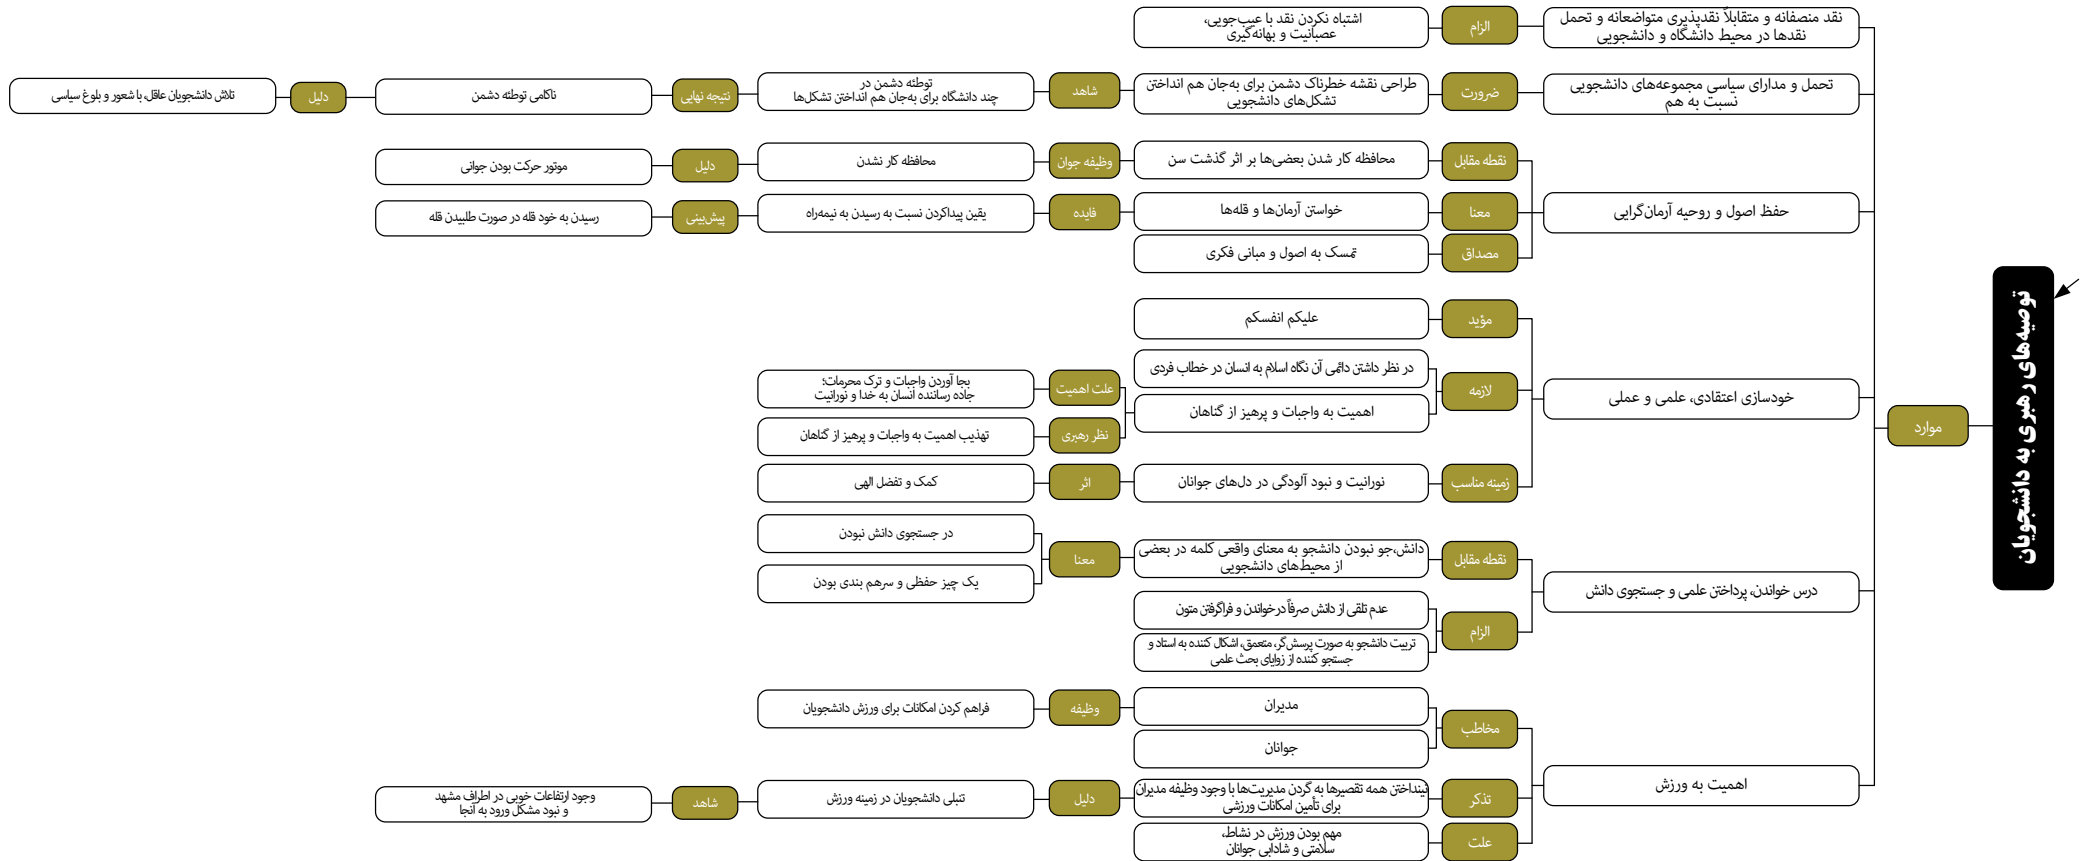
توصیه‌های رهبری به دانشجویان

موارد

نقد منصفانه و متقابلاً نقدپذیری متواضعانه و تحمل نقدها در محیط دانشگاه و دانشجویی
الزام
اشتباه نکردن نقد با عیب‌جویی، عصبانیت و بهانه‌گیری

تحمل و مدارای سیاسی مجموعه‌های دانشجویی نسبت به هم
ضرورت
طراحی نقشه خطرناک دشمن برای به‌جان هم انداختن تشکل‌های دانشجویی
شاهد
توطئه دشمن در چند دانشگاه برای به‌جان هم انداختن تشکل‌ها
نتیجه نهایی
ناکامی توطئه دشمن
دلیل
تلاش دانشجویان عاقل، با شعور و بلوغ سیاسی

حفظ اصول و روحیه آرمان‌گرایی
نقطه مقابل
محافظه کار شدن بعضی‌ها بر اثر گذشت سن
وظیفه جوان
محافظه کار نشدن
دلیل
موتور حرکت بودن جوانی
معنا
خواستن آرمان‌ها و قله‌ها
فایده
یقین پیداکردن نسبت به رسیدن به نیمه‌راه
پیش‌بینی
رسیدن به خود قله در صورت طلبیدن قله
مصداق
تمسک به اصول و مبانی فکری

خودسازی اعتقادی، علمی و عملی
مؤید
علیکم انفسکم
لازمه
در نظر داشتن دائمی آن نگاه اسلام به انسان در خطاب فردی
اهمیت به واجبات و پرهیز از گناهان
علت اهمیت
بجا آوردن واجبات و ترک محرمات؛ جاده رساننده انسان به خدا و نورانیت
نظر رهبری
تهذیب اهمیت به واجبات و پرهیز از گناهان
زمینه مناسب
نورانیت و نبود آلودگی در دل‌های جوانان
اثر
کمک و تفضل الهی

درس خواندن، پرداختن علمی و جستجوی دانش
نقطه مقابل
دانش‌جو نبودن دانشجو به معنای واقعی کلمه در بعضی از محیط‌های دانشجویی
معنا
در جستجوی دانش نبودن
یک چیز حفظی و سرهم بندی بودن
الزام
عدم تلقی از دانش صرفاً درخواندن و فراگرفتن متون
تربیت دانشجو به صورت پرسش‌گر، متعمق، اشکال کننده به استاد و جستجو کننده از زوایای بحث علمی

اهمیت به ورزش
مخاطب
مدیران
وظیفه
فراهم کردن امکانات برای ورزش دانشجویان
جوانان
تذکر
نینداختن همه تقصیرها به گردن مدیریت‌ها با وجود وظیفه مدیران برای تأمین امکانات ورزشی
دلیل
تنبلی دانشجویان در زمینه ورزش
شاهد
وجود ارتفاعات خوبی در اطراف مشهد و نبود مشکل ورود به آنجا
علت
مهم بودن ورزش در نشاط، سلامتی و شادابی جوانان